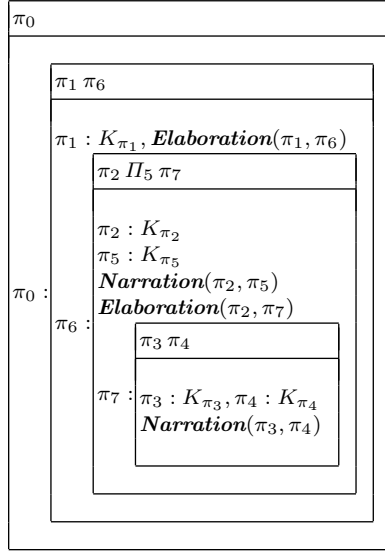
$\pi_0$

$\pi_1 \; \pi_6$

$\pi_1 : K_{\pi_1}, \textbf{\textit{Elaboration}}(\pi_1, \pi_6)$

$\pi_2 \; \Pi_5 \; \pi_7$

$\pi_2 : K_{\pi_2}$
$\pi_5 : K_{\pi_5}$
$\textbf{\textit{Narration}}(\pi_2, \pi_5)$
$\textbf{\textit{Elaboration}}(\pi_2, \pi_7)$

$\pi_3 \; \pi_4$

$\pi_0 :$

$\pi_6 :$

$\pi_7 :$

$\pi_3 : K_{\pi_3}, \pi_4 : K_{\pi_4}$
$\textbf{\textit{Narration}}(\pi_3, \pi_4)$